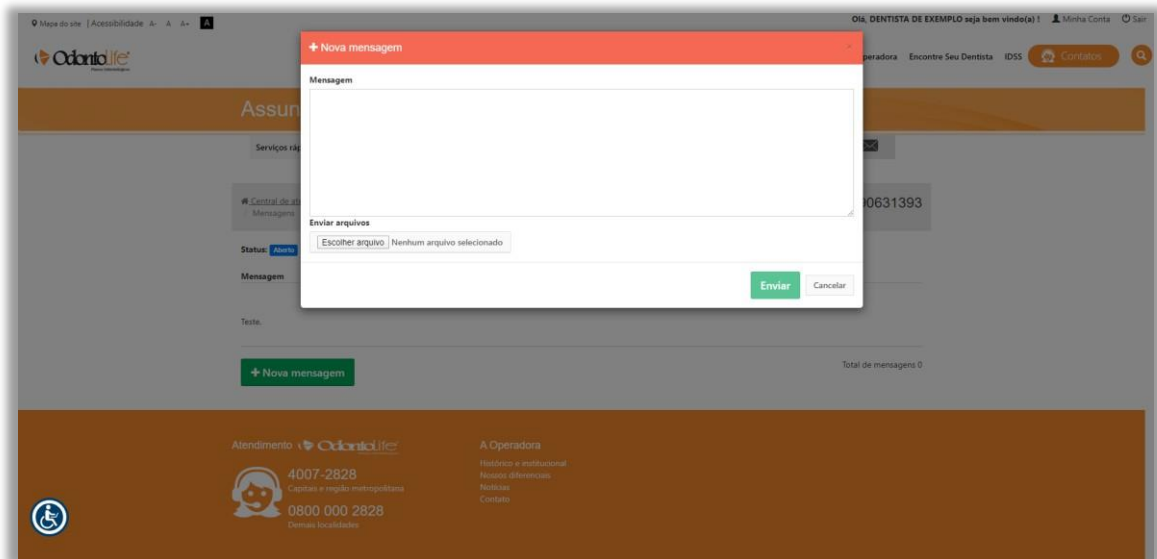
Mapa do site | Acessibilidade A- A A+ A

Olá, DENTISTA DE EXEMPLO seja bem vindo(a) ! Minha Conta Sair

OdontoLife

peradora Encontre Seu Dentista IDSS Contatos

Assun

Serviços ráp

Central de at
Mensagens

0631393

Status: Aberto

Mensagem

Teste.

+ Nova mensagem

Total de mensagens 0

+ Nova mensagem

Mensagem

Enviar arquivos

Escolher arquivo Nenhum arquivo selecionado

Enviar Cancelar

Atendimento OdontoLife

4007-2828
Capitais e região metropolitana

0800 000 2828
Demais localidades

A Operadora

Histórico e institucional
Nossos diferenciais
Notícias
Contato